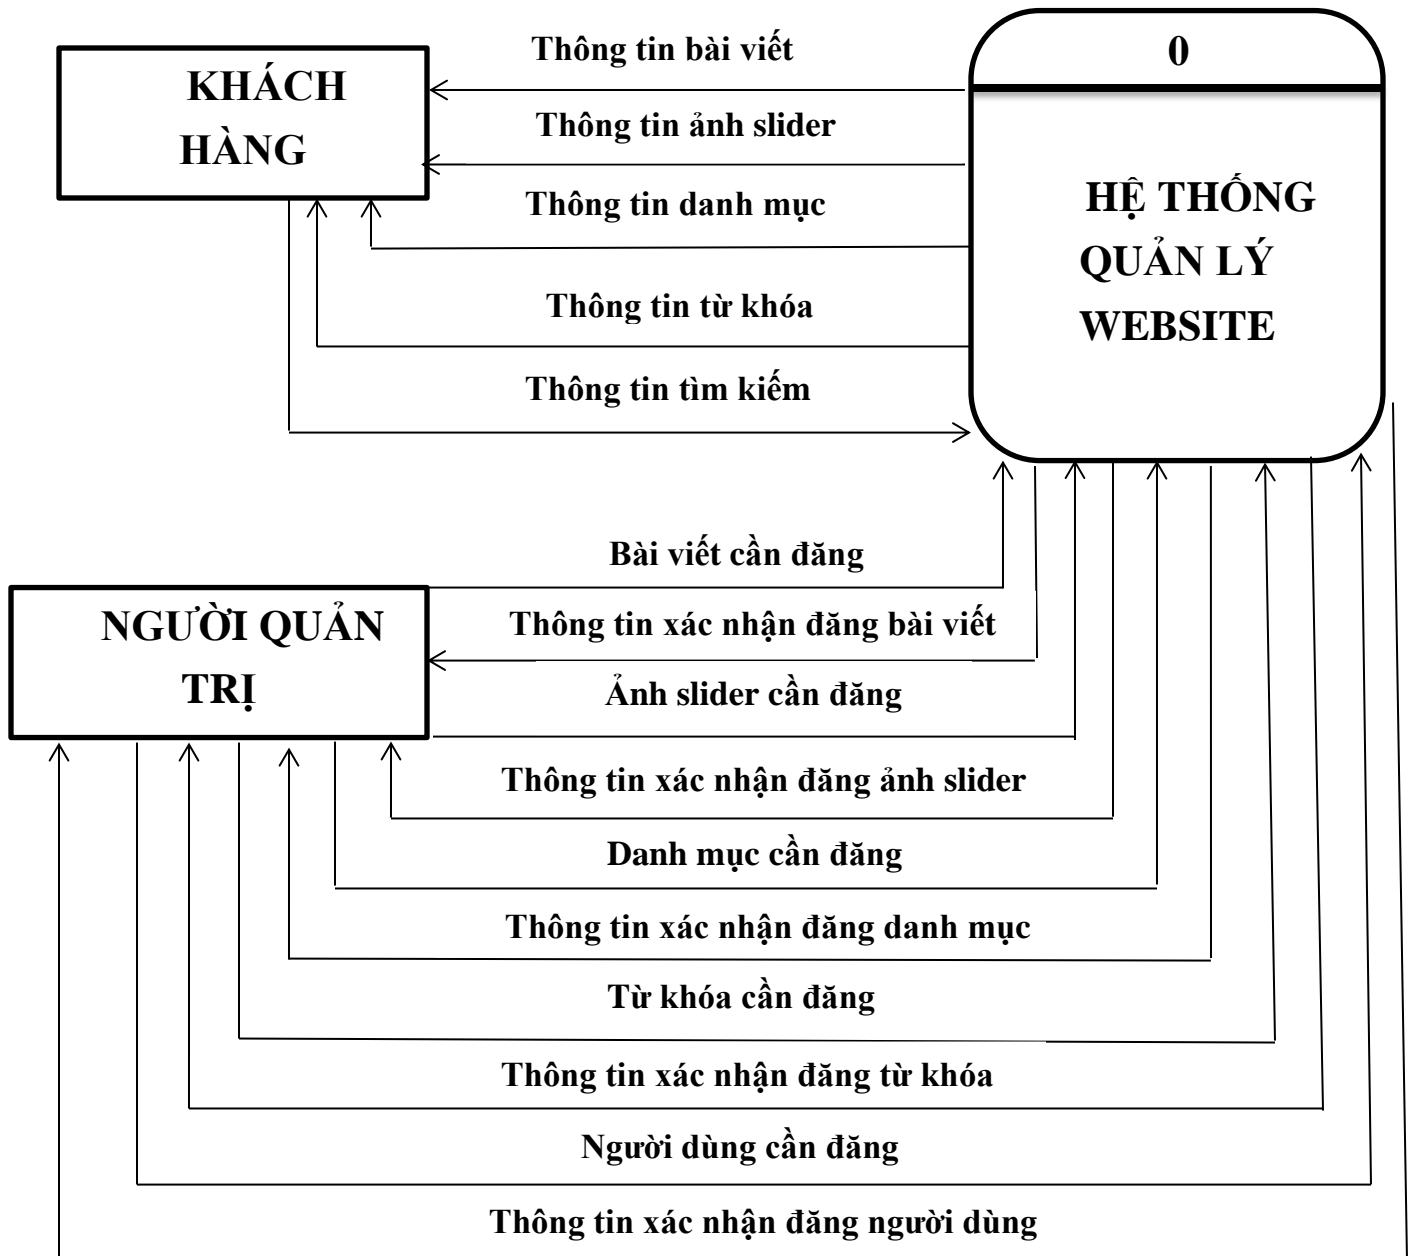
KHÁCH HÀNG

Thông tin bài viết

Thông tin ảnh slider

Thông tin danh mục

Thông tin từ khóa

Thông tin tìm kiếm

0

HỆ THỐNG QUẢN LÝ WEBSITE

Bài viết cần đăng

NGƯỜI QUẢN TRỊ

Thông tin xác nhận đăng bài viết

Ảnh slider cần đăng

Thông tin xác nhận đăng ảnh slider

Danh mục cần đăng

Thông tin xác nhận đăng danh mục

Từ khóa cần đăng

Thông tin xác nhận đăng từ khóa

Người dùng cần đăng

Thông tin xác nhận đăng người dùng